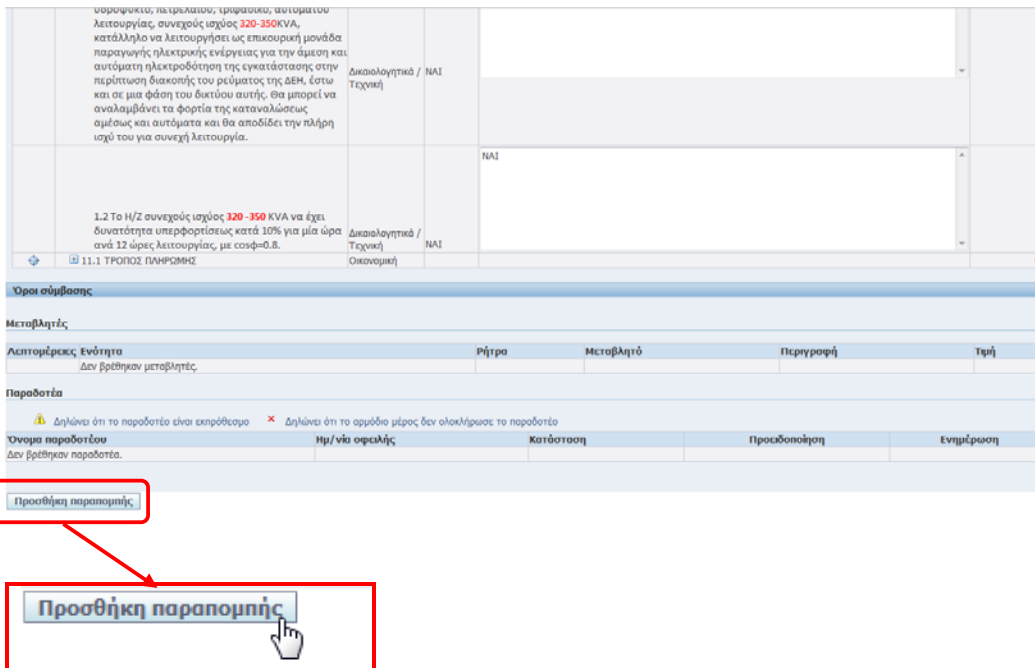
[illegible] λειτουργίας, συνεχούς ισχύος 320-350KVA, κατάλληλο να λειτουργήσει ως επικουρική μονάδα παραγωγής ηλεκτρικής ενέργειας για την άμεση και αυτόματη ηλεκτροδότηση της εγκατάστασης στην περίπτωση διακοπής του ρεύματος της ΔΕΗ, έστω και σε μια φάση του δικτύου αυτής. Θα μπορεί να αναλαμβάνει τα φορτία της καταναλώσεως αμέσως και αυτόματα και θα αποδίδει την πλήρη ισχύ του για συνεχή λειτουργία. | Δικαιολογητικά / Τεχνική | ΝΑΙ

1.2 Το Η/Ζ συνεχούς ισχύος 320 -350 KVA να έχει δυνατότητα υπερφορτίσεως κατά 10% για μία ώρα ανά 12 ώρες λειτουργίας, με cosφ=0.8. | Δικαιολογητικά / Τεχνική | ΝΑΙ | ΝΑΙ

11.1 ΤΡΟΠΟΣ ΠΛΗΡΩΜΗΣ | Οικονομική

Όροι σύμβασης

Μεταβλητές

| Λεπτομέρειες | Ενότητα | Ρήτρα | Μεταβλητό | Περιγραφή | Τιμή |
|---|---|---|---|---|---|
| | Δεν βρέθηκαν μεταβλητές. | | | | |

Παραδοτέα

Δηλώνει ότι το παραδοτέο είναι εκπρόθεσμο × Δηλώνει ότι το αρμόδιο μέρος δεν ολοκλήρωσε το παραδοτέο

| Όνομα παραδοτέου | Ημ/νία οφειλής | Κατάσταση | Προειδοποίηση | Ενημέρωση |
|---|---|---|---|---|
| Δεν βρέθηκαν παραδοτέα. | | | | |

Προσθήκη παραπομπής

Προσθήκη παραπομπής